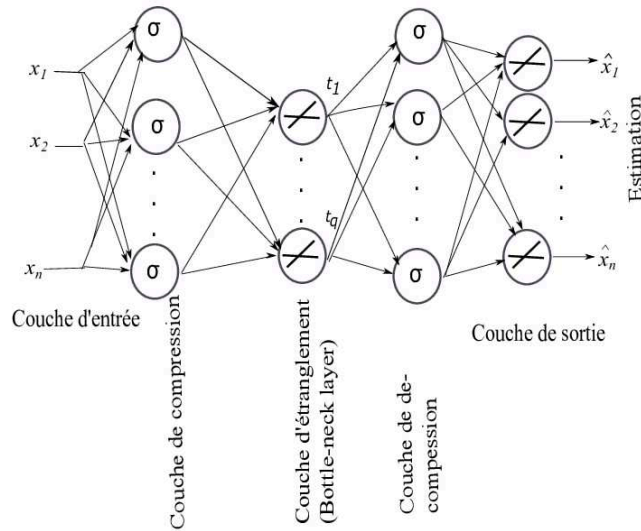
$x_1$
$x_2$
$x_n$
σ
σ
σ
$t_1$
$t_q$
σ
σ
σ
$\hat{x}_1$
$\hat{x}_2$
$\hat{x}_n$
Estimation
Couche d'entrée
Couche de compression
Couche d'étranglement (Bottle-neck layer)
Couche de decompession
Couche de sortie